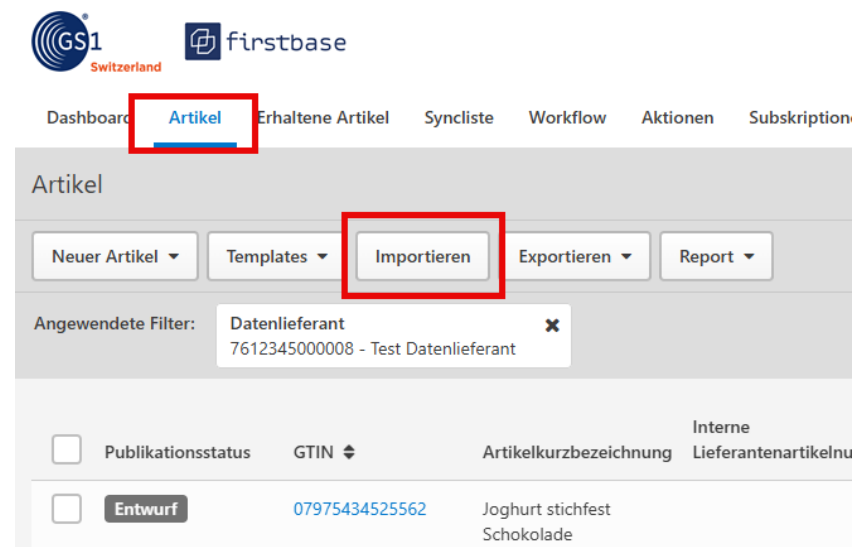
GS1 Switzerland

firstbase

Dashboard Artikel Erhaltene Artikel Syncliste Workflow Aktionen Subskriptione

Artikel

Neuer Artikel ▾ Templates ▾ Importieren Exportieren ▾ Report ▾

Angewendete Filter: Datenlieferant 7612345000008 - Test Datenlieferant ✖

| | Publikationsstatus | GTIN | Artikelkurzbezeichnung | Interne Lieferantenartikelnu |
|---|---|---|---|---|
| | Entwurf | 07975434525562 | Joghurt stichfest Schokolade | |